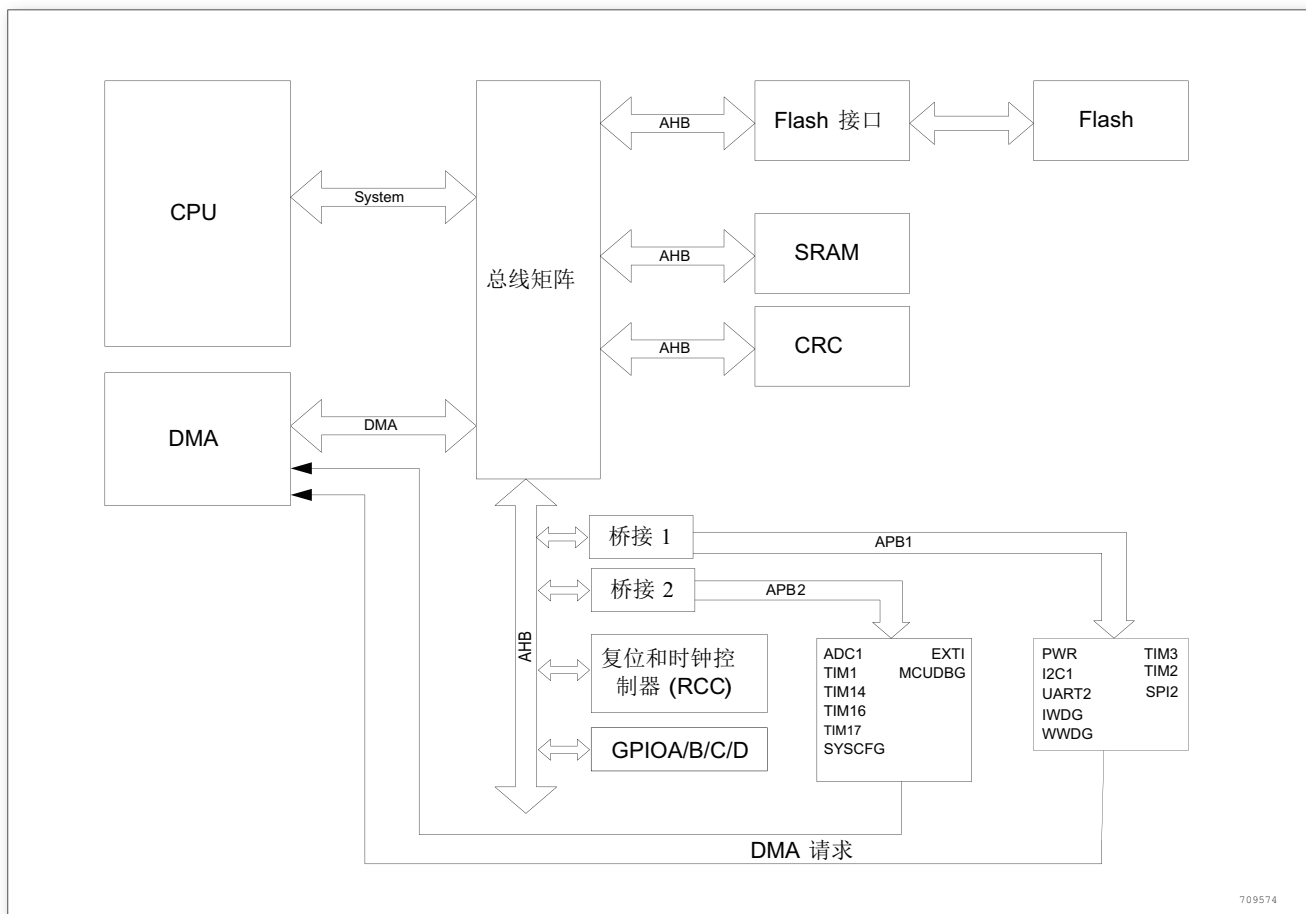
CPU

System

总线矩阵

AHB

Flash 接口

Flash

AHB

SRAM

AHB

CRC

DMA

DMA

AHB

桥接 1

APB1

桥接 2

APB2

复位和时钟控制器 (RCC)

GPIOA/B/C/D

ADC1
TIM1
TIM14
TIM16
TIM17
SYSCFG

EXTI
MCUDBG

PWR
I2C1
UART2
IWDG
WWDG

TIM3
TIM2
SPI2

DMA 请求

709574